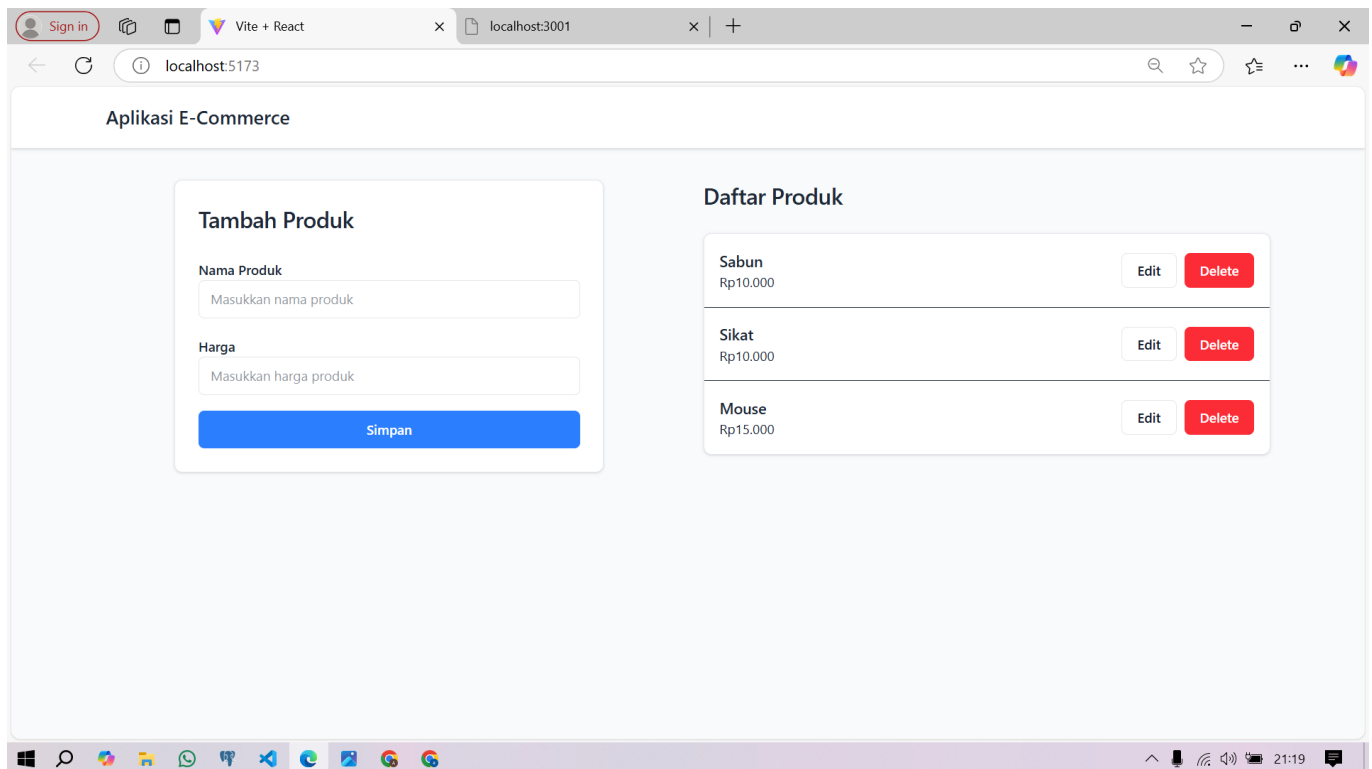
Sign in
Vite + React
localhost:3001
localhost:5173

Aplikasi E-Commerce

Tambah Produk

Nama Produk
Masukkan nama produk

Harga
Masukkan harga produk

Simpan

Daftar Produk

Sabun
Rp10.000
Edit
Delete

Sikat
Rp10.000
Edit
Delete

Mouse
Rp15.000
Edit
Delete

21:19